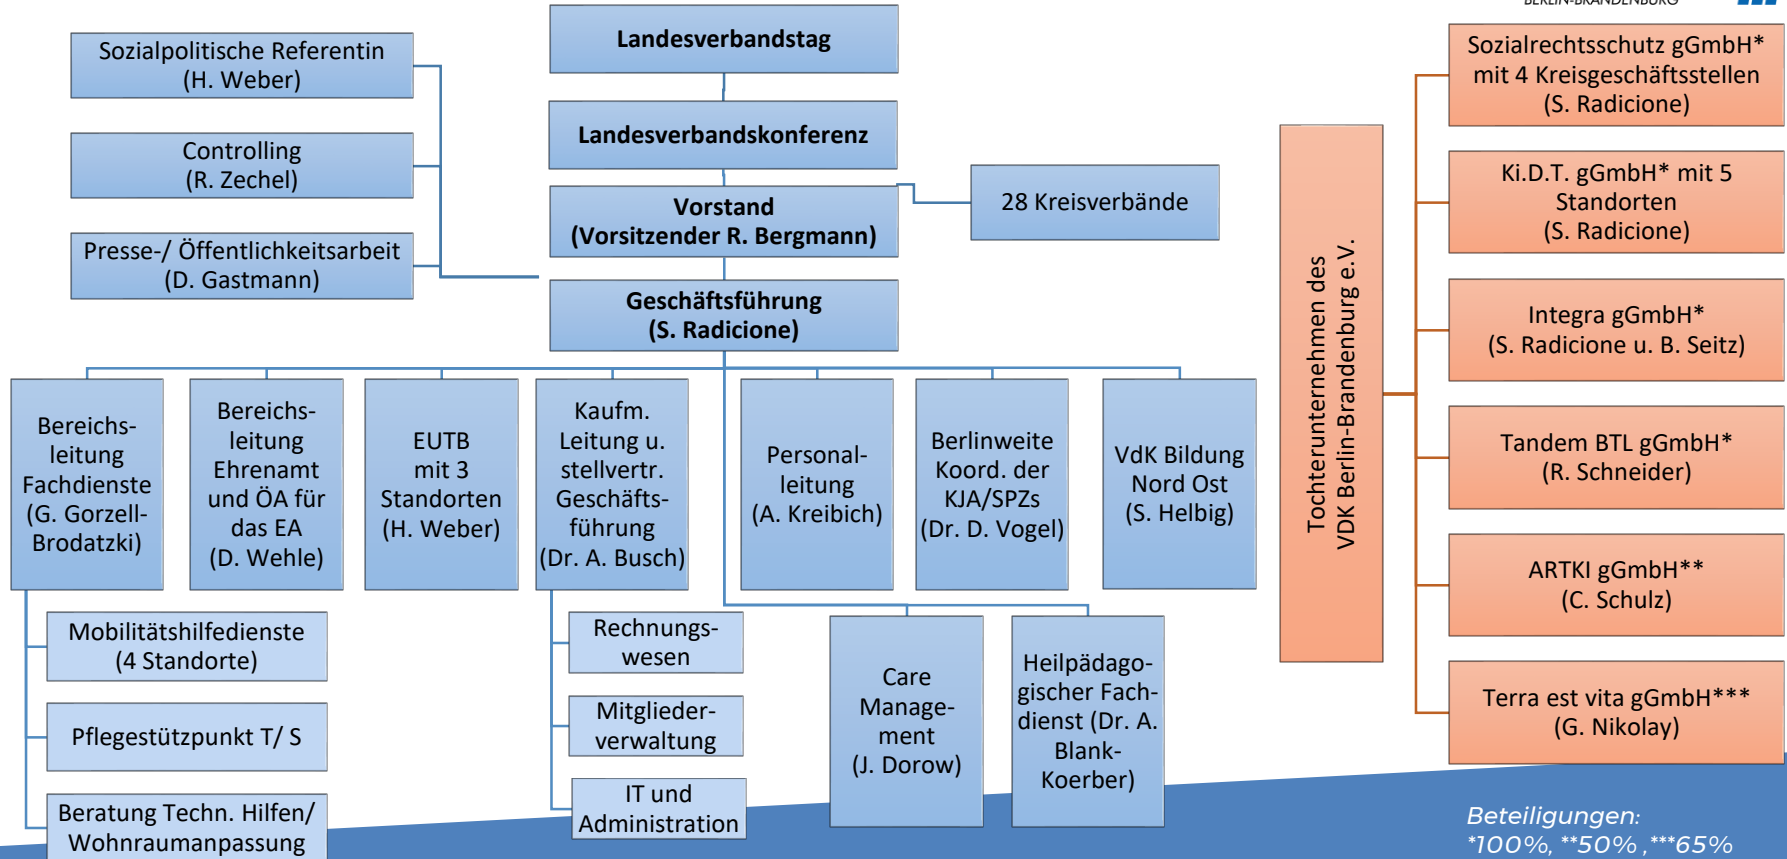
BERLIN-BRANDENBURG

Sozialpolitische Referentin (H. Weber)

Controlling (R. Zechel)

Presse-/ Öffentlichkeitsarbeit (D. Gastmann)

Landesverbandstag

Landesverbandskonferenz

Vorstand (Vorsitzender R. Bergmann)

28 Kreisverbände

Geschäftsführung (S. Radicione)

Bereichsleitung Fachdienste (G. Gorzell-Brodatzki)

Bereichsleitung Ehrenamt und ÖA für das EA (D. Wehle)

EUTB mit 3 Standorten (H. Weber)

Kaufm. Leitung u. stellvertr. Geschäftsführung (Dr. A. Busch)

Personalleitung (A. Kreibich)

Berlinweite Koord. der KJA/SPZs (Dr. D. Vogel)

VdK Bildung Nord Ost (S. Helbig)

Mobilitätshilfedienste (4 Standorte)

Pflegestützpunkt T/ S

Beratung Techn. Hilfen/ Wohnraumanpassung

Rechnungswesen

Mitgliederverwaltung

IT und Administration

Care Management (J. Dorow)

Heilpädagogischer Fachdienst (Dr. A. Blank-Koerber)

Tochterunternehmen des VDK Berlin-Brandenburg e.V.

Sozialrechtsschutz gGmbH* mit 4 Kreisgeschäftsstellen (S. Radicione)

Ki.D.T. gGmbH* mit 5 Standorten (S. Radicione)

Integra gGmbH* (S. Radicione u. B. Seitz)

Tandem BTL gGmbH* (R. Schneider)

ARTKI gGmbH** (C. Schulz)

Terra est vita gGmbH*** (G. Nikolay)

Beteiligungen: *100%, **50%, ***65%